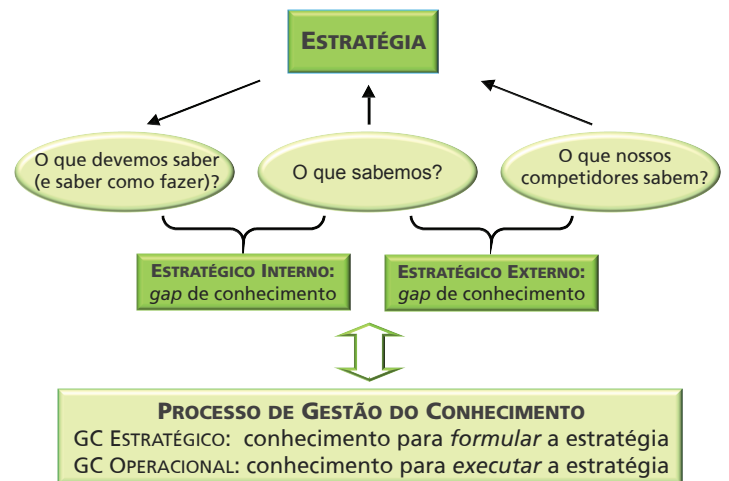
ESTRATÉGIA

O que devemos saber (e saber como fazer)?

O que sabemos?

O que nossos competidores sabem?

ESTRATÉGICO INTERNO: *gap* de conhecimento

ESTRATÉGICO EXTERNO: *gap* de conhecimento

PROCESSO DE GESTÃO DO CONHECIMENTO
GC ESTRATÉGICO: conhecimento para *formular* a estratégia
GC OPERACIONAL: conhecimento para *executar* a estratégia